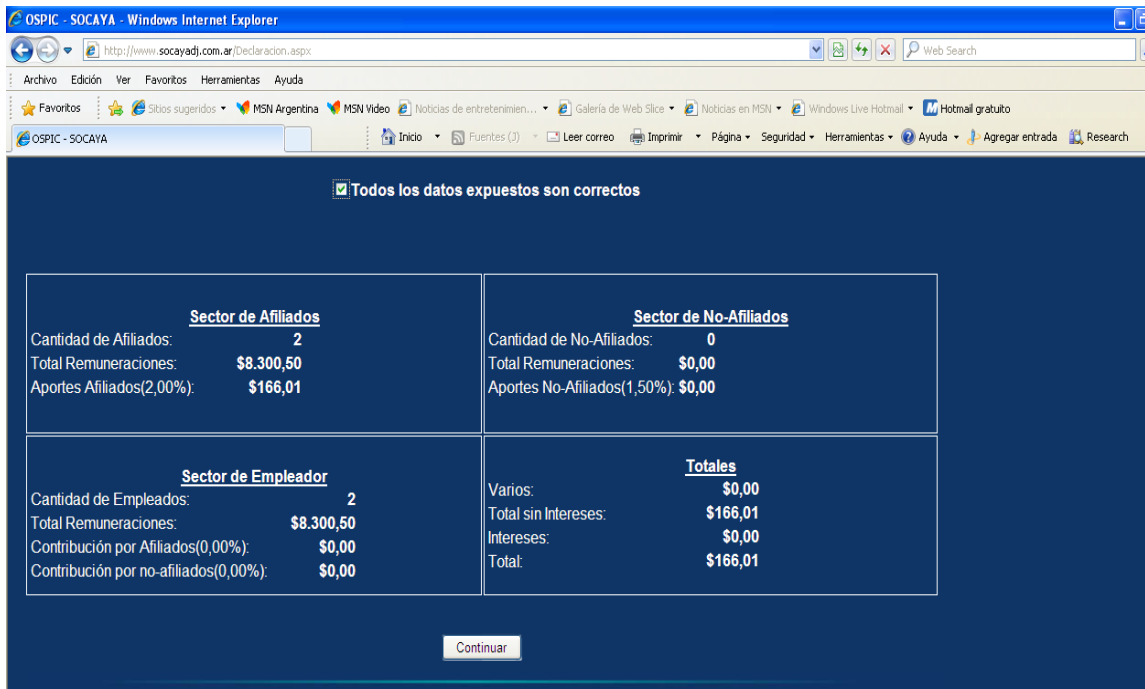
OSPIC - SOCAYA - Windows Internet Explorer

http://www.socayadj.com.ar/Declaracion.aspx

Web Search

Archivo Edición Ver Favoritos Herramientas Ayuda

Favoritos | Sitios sugeridos ▾ MSN Argentina MSN Video Noticias de entretenimien... ▾ Galería de Web Slice ▾ Noticias en MSN ▾ Windows Live Hotmail ▾ Hotmail gratuito

OSPIC - SOCAYA

Inicio ▾ Fuentes (J) ▾ Leer correo Imprimir ▾ Página ▾ Seguridad ▾ Herramientas ▾ Ayuda ▾ Agregar entrada Research

Todos los datos expuestos son correctos

Sector de Afiliados
Cantidad de Afiliados: 2
Total Remuneraciones: $8.300,50
Aportes Afiliados(2,00%): $166,01

Sector de No-Afiliados
Cantidad de No-Afiliados: 0
Total Remuneraciones: $0,00
Aportes No-Afiliados(1,50%): $0,00

Sector de Empleador
Cantidad de Empleados: 2
Total Remuneraciones: $8.300,50
Contribución por Afiliados(0,00%): $0,00
Contribución por no-afiliados(0,00%): $0,00

Totales
Varios: $0,00
Total sin Intereses: $166,01
Intereses: $0,00
Total: $166,01

Continuar